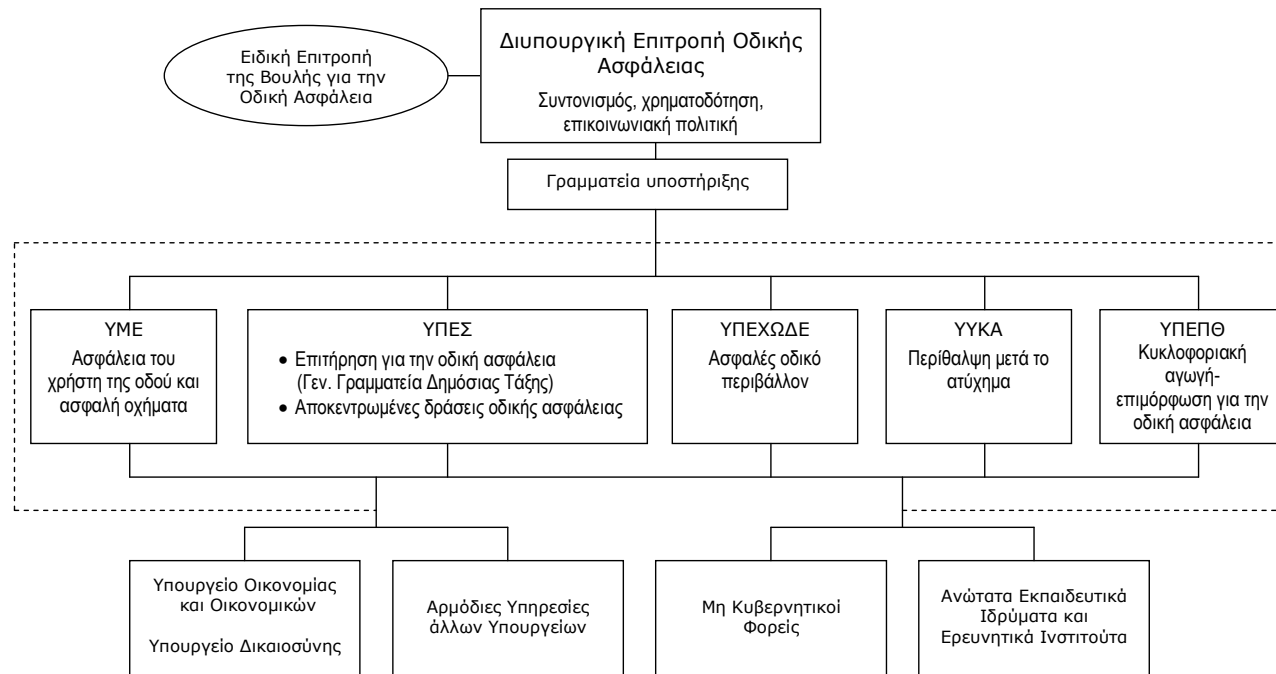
Ειδική Επιτροπή της Βουλής για την Οδική Ασφάλεια

Διυπουργική Επιτροπή Οδικής Ασφάλειας

Συντονισμός, χρηματοδότηση, επικοινωνιακή πολιτική

Γραμματεία υποστήριξης

ΥΜΕ
Ασφάλεια του χρήστη της οδού και ασφαλή οχήματα

ΥΠΕΣ
• Επιτήρηση για την οδική ασφάλεια (Γεν. Γραμματεία Δημόσιας Τάξης)
• Αποκεντρωμένες δράσεις οδικής ασφάλειας

ΥΠΕΧΩΔΕ
Ασφαλές οδικό περιβάλλον

ΥΥΚΑ
Περίθαλψη μετά το ατύχημα

ΥΠΕΠΘ
Κυκλοφοριακή αγωγή-επιμόρφωση για την οδική ασφάλεια

Υπουργείο Οικονομίας και Οικονομικών

Υπουργείο Δικαιοσύνης

Αρμόδιες Υπηρεσίες άλλων Υπουργείων

Μη Κυβερνητικοί Φορείς

Ανώτατα Εκπαιδευτικά Ιδρύματα και Ερευνητικά Ινστιτούτα